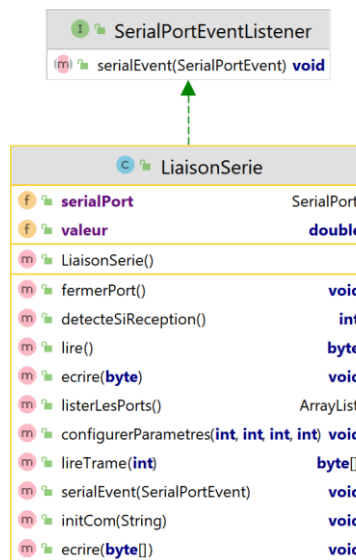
I SerialPortEventListener

m serialEvent(SerialPortEvent) void

C LiaisonSerie

| | |
|---|---|
| f serialPort | SerialPort |
| f valeur | double |
| m LiaisonSerie() | |
| m fermerPort() | void |
| m detecteSiReception() | int |
| m lire() | byte |
| m ecrire(byte) | void |
| m listerLesPorts() | ArrayList |
| m configurerParametres(int, int, int, int) | void |
| m lireTrame(int) | byte[] |
| m serialEvent(SerialPortEvent) | void |
| m initCom(String) | void |
| m ecrire(byte[]) | void |